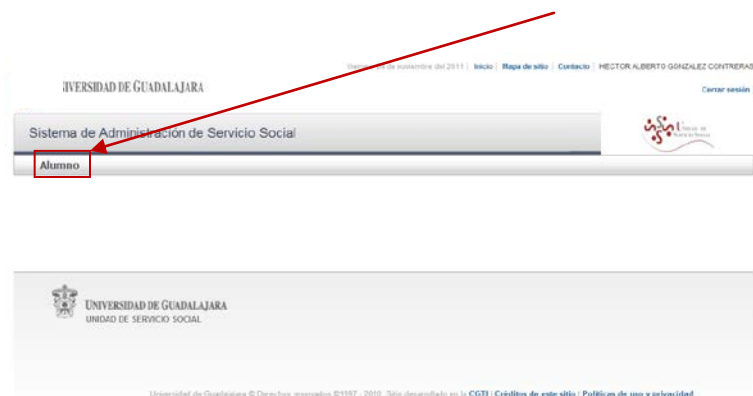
IVERSIDAD DE GUADALAJARA

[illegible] de noviembre del 2011 | Inicio | Mapa de sitio | Contacto | HECTOR ALBERTO GONZALEZ CONTRERAS

Cerrar sesión

Sistema de Administración de Servicio Social

Unidad de Servicio Social

Alumno

UNIVERSIDAD DE GUADALAJARA
UNIDAD DE SERVICIO SOCIAL

Universidad de Guadalajara © Derechos reservados ©1997 - 2010. Sitio desarrollado en la CGTI | Créditos de este sitio | Políticas de uso y privacidad